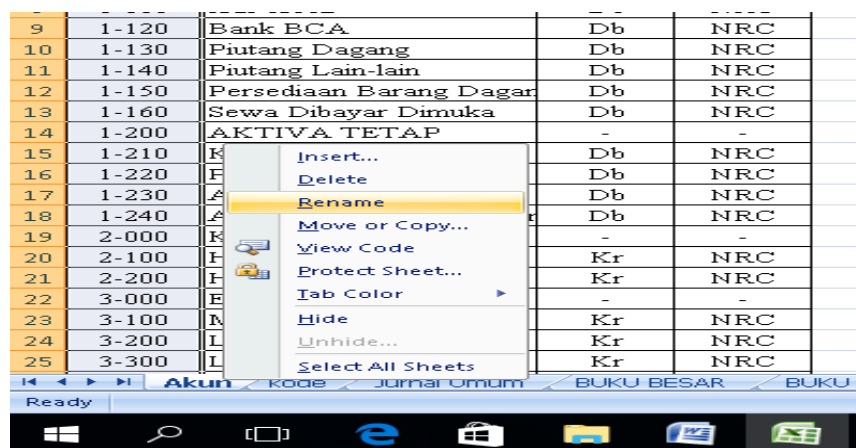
| 9 | 1-120 | Bank BCA | Db | NRC |
|---|---|---|---|---|
| 10 | 1-130 | Piutang Dagang | Db | NRC |
| 11 | 1-140 | Piutang Lain-lain | Db | NRC |
| 12 | 1-150 | Persediaan Barang Dagan | Db | NRC |
| 13 | 1-160 | Sewa Dibayar Dimuka | Db | NRC |
| 14 | 1-200 | AKTIVA TETAP | - | - |
| 15 | 1-210 | K | Db | NRC |
| 16 | 1-220 | F | Db | NRC |
| 17 | 1-230 | A | Db | NRC |
| 18 | 1-240 | A | Db | NRC |
| 19 | 2-000 | K | - | - |
| 20 | 2-100 | H | Kr | NRC |
| 21 | 2-200 | H | Kr | NRC |
| 22 | 3-000 | E | - | - |
| 23 | 3-100 | M | Kr | NRC |
| 24 | 3-200 | L | Kr | NRC |
| 25 | 3-300 | L | Kr | NRC |

Insert...
Delete
Rename
Move or Copy...
View Code
Protect Sheet...
Tab Color
Hide
Unhide...
Select All Sheets

Akun | Kode | Jurnal Umum | BUKU BESAR | BUKU

Ready